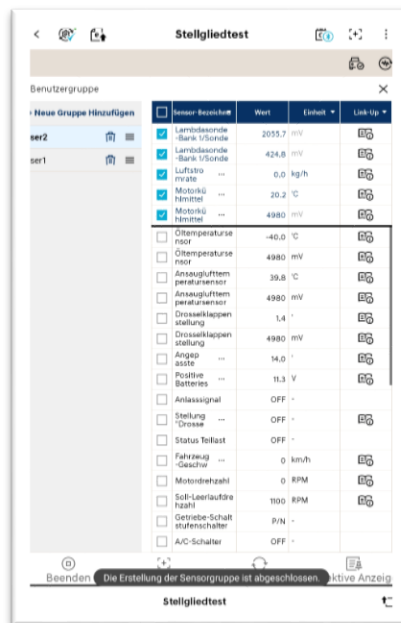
Stellgliedtest

Benutzergruppe

Neue Gruppe Hinzufügen

ser2

ser1

| Sensor-Bezeichn | Wert | Einheit | Link-Up |
|---|---|---|---|
| Lambdasonde -Bank 1/Sonde | 2055,7 | mV | |
| Lambdasonde -Bank 1/Sonde | 424,8 | mV | |
| Luftstromrate ··· | 0,0 | kg/h | |
| Motorkühlmittel ··· | 20,2 | °C | |
| Motorkühlmittel ··· | 4980 | mV | |
| Öltemperatursensor | -40,0 | °C | |
| Öltemperatursensor | 4980 | mV | |
| Ansauglufttemperatursensor | 39,8 | °C | |
| Ansauglufttemperatursensor | 4980 | mV | |
| Drosselklappenstellung | 1,4 | ° | |
| Drosselklappenstellung | 4980 | mV | |
| Angepasste ··· | 14,0 | ° | |
| Positive Batteries ··· | 11,3 | V | |
| Anlasssignal | OFF | - | |
| Stellung "Drosse ··· | OFF | - | |
| Status Teillast | OFF | - | |
| Fahrzeug -Geschw ··· | 0 | km/h | |
| Motordrehzahl | 0 | RPM | |
| Soll-Leerlaufdrehzahl | 1100 | RPM | |
| Getriebe-Schaltstufenschalter | P/N | - | |
| A/C-Schalter | OFF | - | |

Beenden

Die Erstellung der Sensorgruppe ist abgeschlossen.

ktive Anzeig

Stellgliedtest